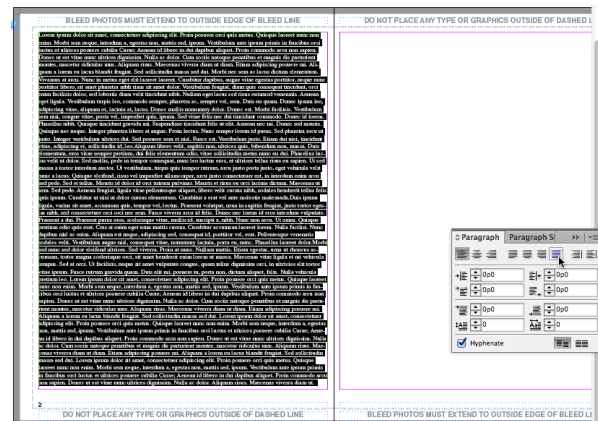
BLEED PHOTOS MUST EXTEND TO OUTSIDE EDGE OF BLEED LINE

DO NOT PLACE ANY TYPE OR GRAPHICS OUTSIDE OF DASHED L

Lorem ipsum dolor sit amet, consectetuer adipiscing elit. Proin posuere orci quis metus. Quisque laoreet nunc non enim. Morbi sem neque, interdum a, egestas non, mattis sed, ipsum. Vestibulum ante ipsum primis in faucibus orci luctus et ultrices posuere cubilia Curae; Aenean id libero in dui dapibus aliquet. Proin commodo arcu non sapien. Donec et est vitae nunc ultrices dignissim. Nulla ac dolor. Cum sociis natoque penatibus et magnis dis parturient montes, nascetur ridiculus mus. Aliquam risus. Maecenas viverra diam et diam. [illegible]

2

DO NOT PLACE ANY TYPE OR GRAPHICS OUTSIDE OF DASHED LINE

BLEED PHOTOS MUST EXTEND TO OUTSIDE EDGE OF BLEED LI

Paragraph
Paragraph St
0p0
0p0
0p0
0p0
0
0
Hyphenate